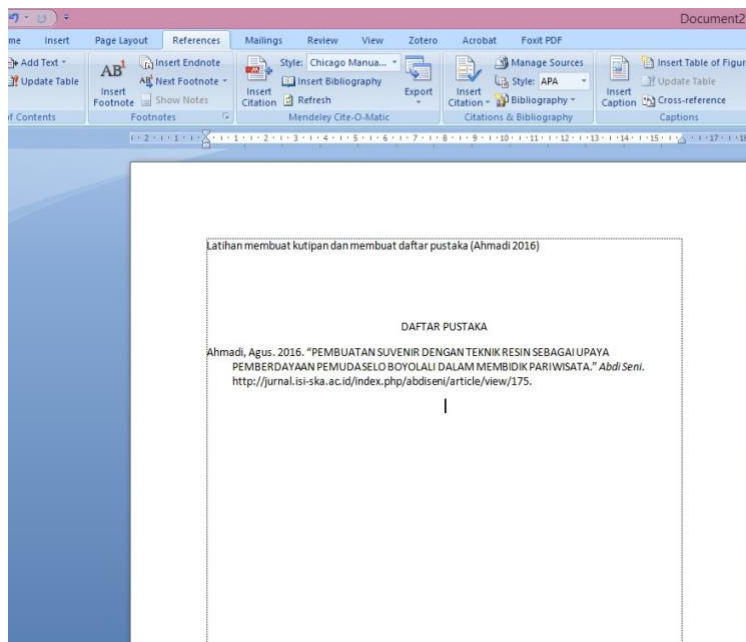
Document2

me Insert Page Layout References Mailings Review View Zotero Acrobat Foxit PDF

Add Text ▾
Update Table
f Contents

AB¹ Insert Footnote
Insert Endnote
Next Footnote ▾
Show Notes
Footnotes

Insert Citation
Style: Chicago Manua... ▾
Insert Bibliography
Refresh
Export
Mendeley Cite-O-Matic

Insert Citation ▾
Manage Sources
Style: APA ▾
Bibliography ▾
Citations & Bibliography

Insert Caption
Insert Table of Figur
Update Table
Cross-reference
Captions

Latihan membuat kutipan dan membuat daftar pustaka (Ahmadi 2016)

DAFTAR PUSTAKA

Ahmadi, Agus. 2016. "PEMBUATAN SUVENIR DENGAN TEKNIK RESIN SEBAGAI UPAYA PEMBERDAYAAN PEMUDA SELO BOYOLALI DALAM MEMBIDIK PARIWISATA." *Abdi Seni*. http://jurnal.isi-ska.ac.id/index.php/abdiseni/article/view/175.